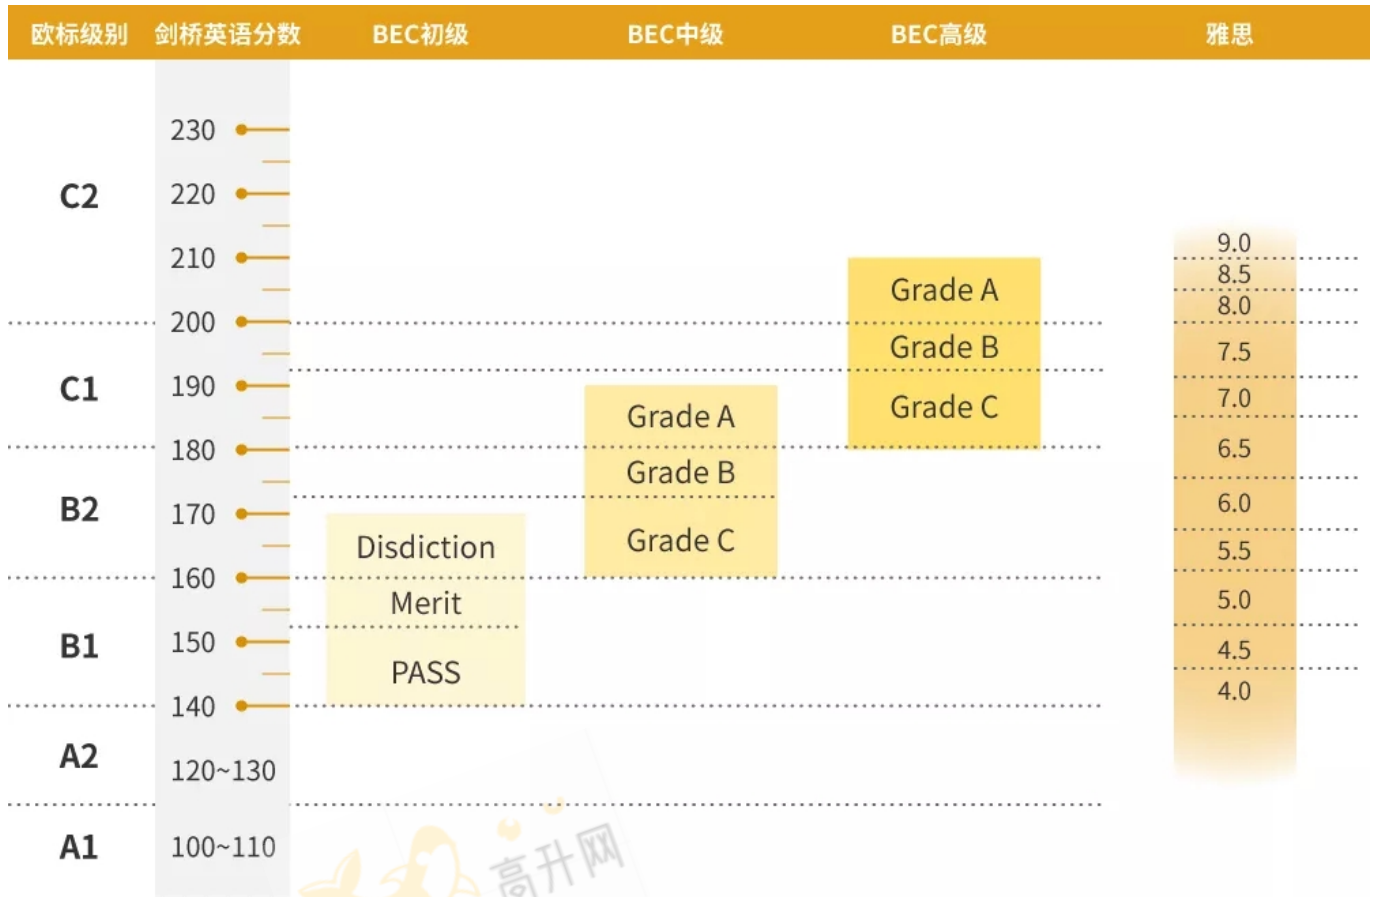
欧标级别 剑桥英语分数 BEC初级 BEC中级 BEC高级 雅思

C2
230
220
210
200
C1
190
180
B2
170
160
B1
150
140
A2
120~130
A1
100~110

BEC初级: Disdiction, Merit, PASS

BEC中级: Grade A, Grade B, Grade C

BEC高级: Grade A, Grade B, Grade C

雅思: 9.0, 8.5, 8.0, 7.5, 7.0, 6.5, 6.0, 5.5, 5.0, 4.5, 4.0

高升网